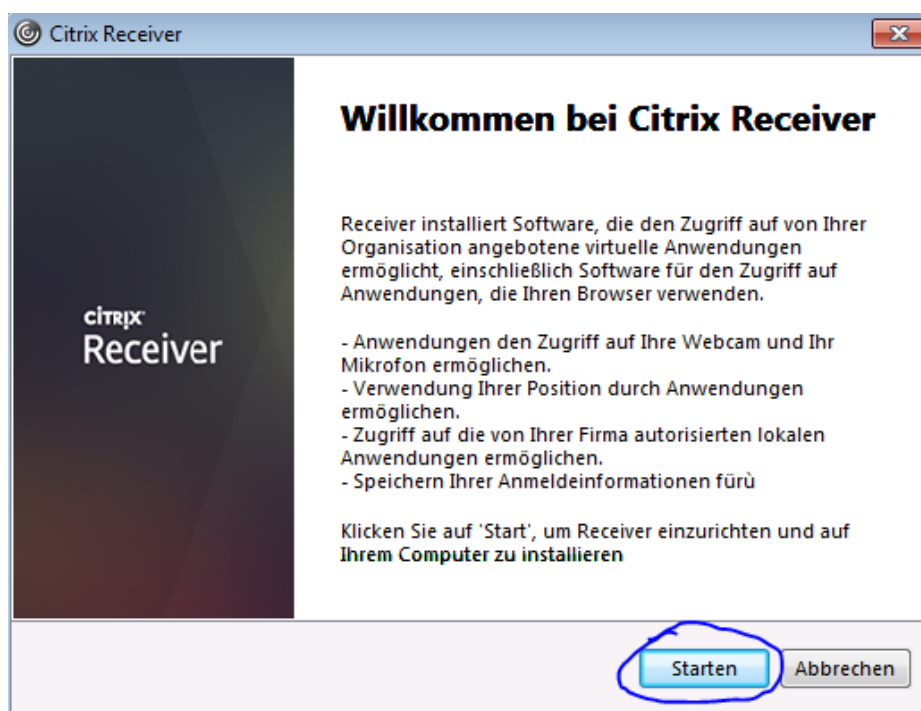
Citrix Receiver

CITRIX
Receiver

Willkommen bei Citrix Receiver

Receiver installiert Software, die den Zugriff auf von Ihrer Organisation angebotene virtuelle Anwendungen ermöglicht, einschließlich Software für den Zugriff auf Anwendungen, die Ihren Browser verwenden.

- Anwendungen den Zugriff auf Ihre Webcam und Ihr Mikrofon ermöglichen.
- Verwendung Ihrer Position durch Anwendungen ermöglichen.
- Zugriff auf die von Ihrer Firma autorisierten lokalen Anwendungen ermöglichen.
- Speichern Ihrer Anmeldeinformationen füru

Klicken Sie auf 'Start', um Receiver einzurichten und auf Ihrem Computer zu installieren

Starten Abbrechen